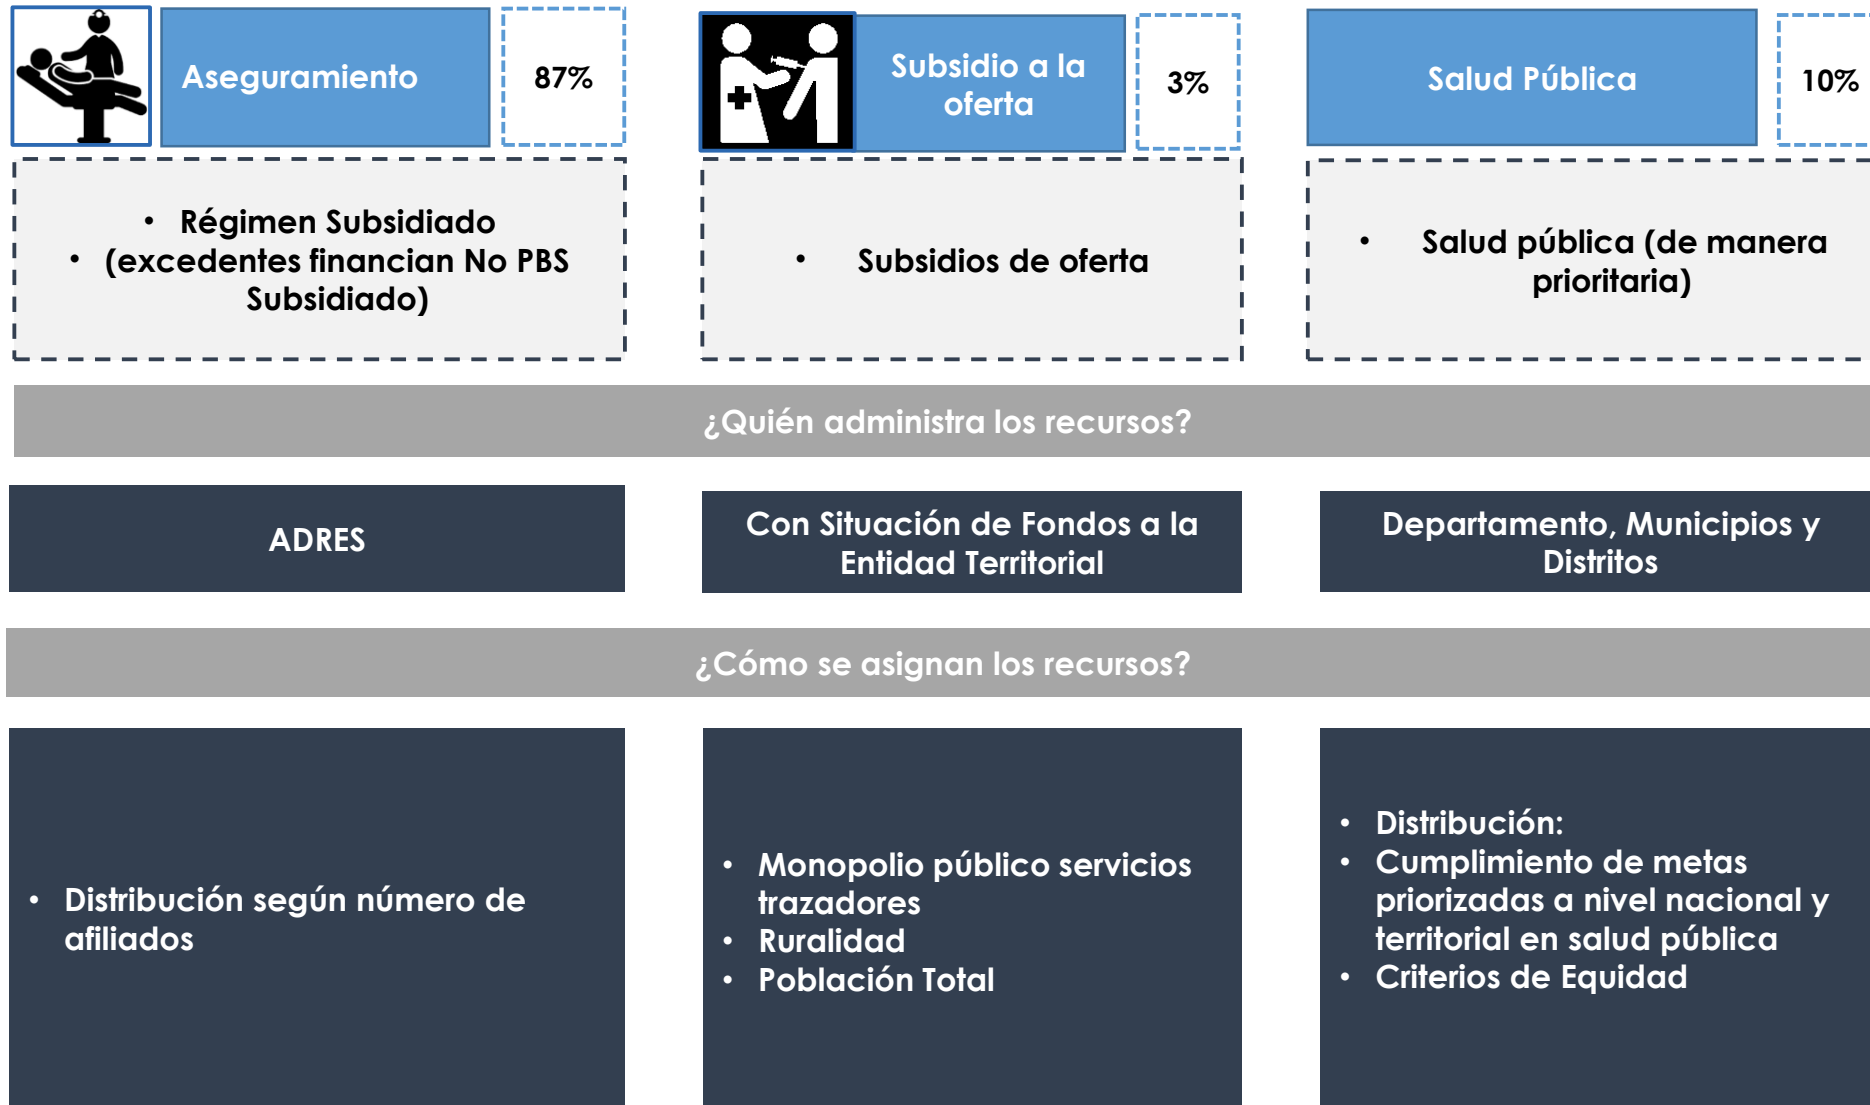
Aseguramiento

87%

Subsidio a la oferta

3%

Salud Pública

10%

• Régimen Subsidiado
• (excedentes financian No PBS Subsidiado)

• Subsidios de oferta

• Salud pública (de manera prioritaria)

¿Quién administra los recursos?

ADRES

Con Situación de Fondos a la Entidad Territorial

Departamento, Municipios y Distritos

¿Cómo se asignan los recursos?

• Distribución según número de afiliados

• Monopolio público servicios trazadores
• Ruralidad
• Población Total

• Distribución:
• Cumplimiento de metas priorizadas a nivel nacional y territorial en salud pública
• Criterios de Equidad